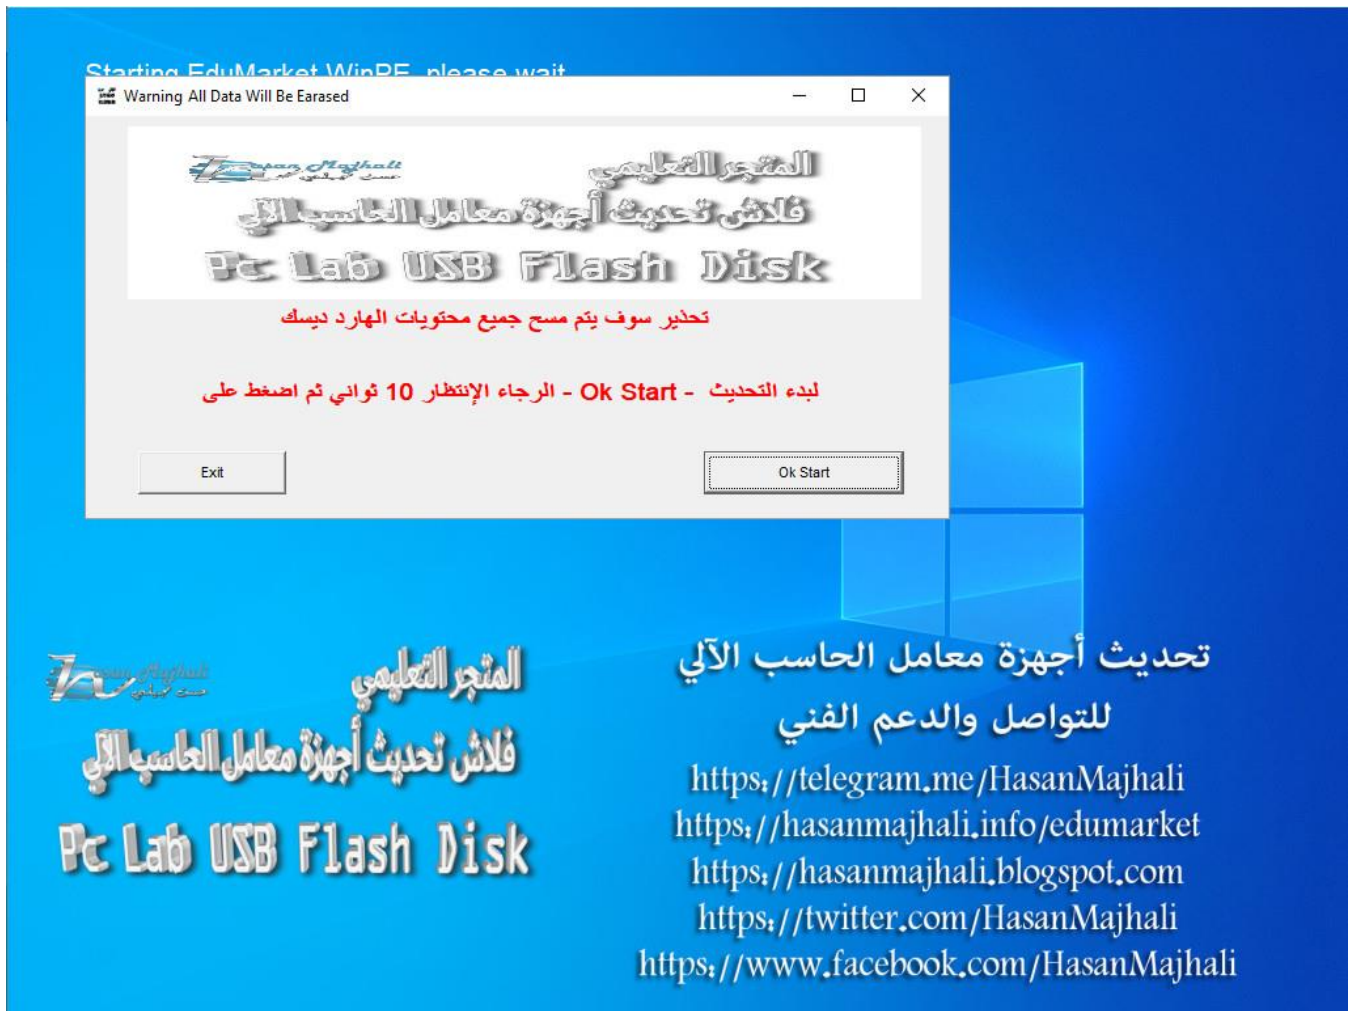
Starting EduMarket WinPE, please wait

Warning All Data Will Be Earased

Hasan Majhali
حسن مجهلي

المتجر التعليمي

فلاش تحديث أجهزة معامل الحاسب الآلي

Pc Lab USB Flash Disk

تحذير سوف يتم مسح جميع محتويات الهارد ديسك

لبدء التحديث - Ok Start - الرجاء الإنتظار 10 ثواني ثم اضغط على

Exit

Ok Start

Hasan Majhali
حسن مجهلي

المتجر التعليمي

فلاش تحديث أجهزة معامل الحاسب الآلي

Pc Lab USB Flash Disk

تحديث أجهزة معامل الحاسب الآلي

للتواصل والدعم الفني

https://telegram.me/HasanMajhali
https://hasanmajhali.info/edumarket
https://hasanmajhali.blogspot.com
https://twitter.com/HasanMajhali
https://www.facebook.com/HasanMajhali